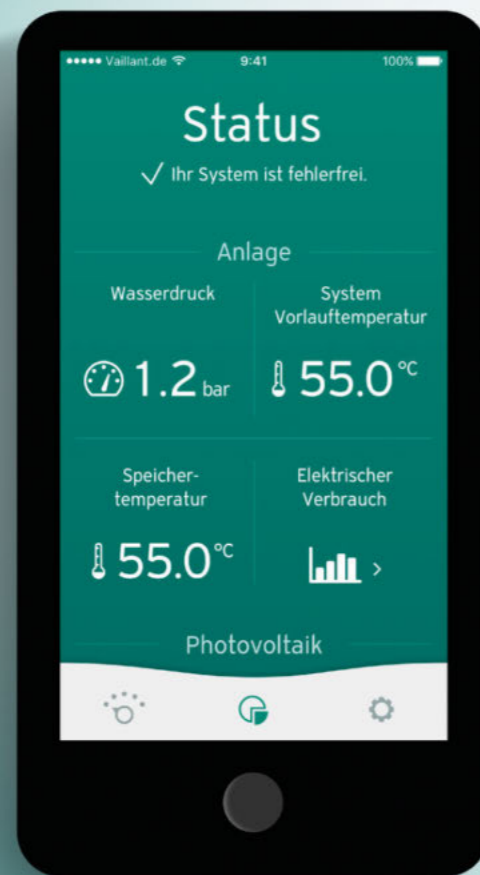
●●●●● Vaillant.de 9:41 100%

Status

✓ Ihr System ist fehlerfrei.

Anlage

| Wasserdruck | System Vorlauftemperatur |
|---|---|
| 1.2 bar | 55.0 °C |
| Speicher-temperatur | Elektrischer Verbrauch |
| 55.0 °C | > |

Photovoltaik